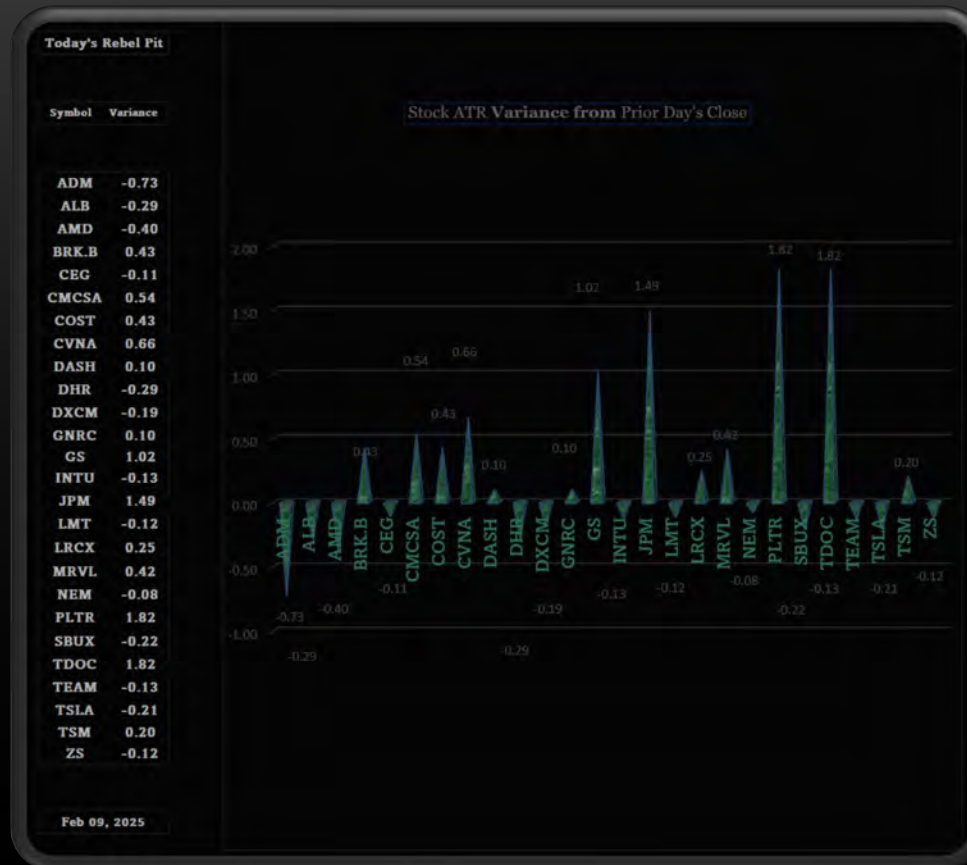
Today's Rebel Pit

| Symbol | Variance |
|---|---|
| ADM | -0.73 |
| ALB | -0.29 |
| AMD | -0.40 |
| BRK.B | 0.43 |
| CEG | -0.11 |
| CMCSA | 0.54 |
| COST | 0.43 |
| CVNA | 0.66 |
| DASH | 0.10 |
| DHR | -0.29 |
| DXCM | -0.19 |
| GNRC | 0.10 |
| GS | 1.02 |
| INTU | -0.13 |
| JPM | 1.49 |
| LMT | -0.12 |
| LRCX | 0.25 |
| MRVL | 0.42 |
| NEM | -0.08 |
| PLTR | 1.82 |
| SBUX | -0.22 |
| TDOC | 1.82 |
| TEAM | -0.13 |
| TSLA | -0.21 |
| TSM | 0.20 |
| ZS | -0.12 |

Feb 09, 2025

Stock ATR Variance from Prior Day's Close

2.00
1.50
1.00
0.50
0.00
-0.50
-1.00

-0.73 -0.29 -0.40 0.43 -0.11 0.54 0.43 0.66 0.10 -0.29 -0.19 0.10 1.02 -0.13 1.49 -0.12 0.25 0.42 -0.08 1.82 -0.22 1.82 -0.13 -0.21 0.20 -0.12

ADM ALB AMD BRK.B CEG CMCSA COST CVNA DASH DHR DXCM GNRC GS INTU JPM LMT LRCX MRVL NEM PLTR SBUX TDOC TEAM TSLA TSM ZS